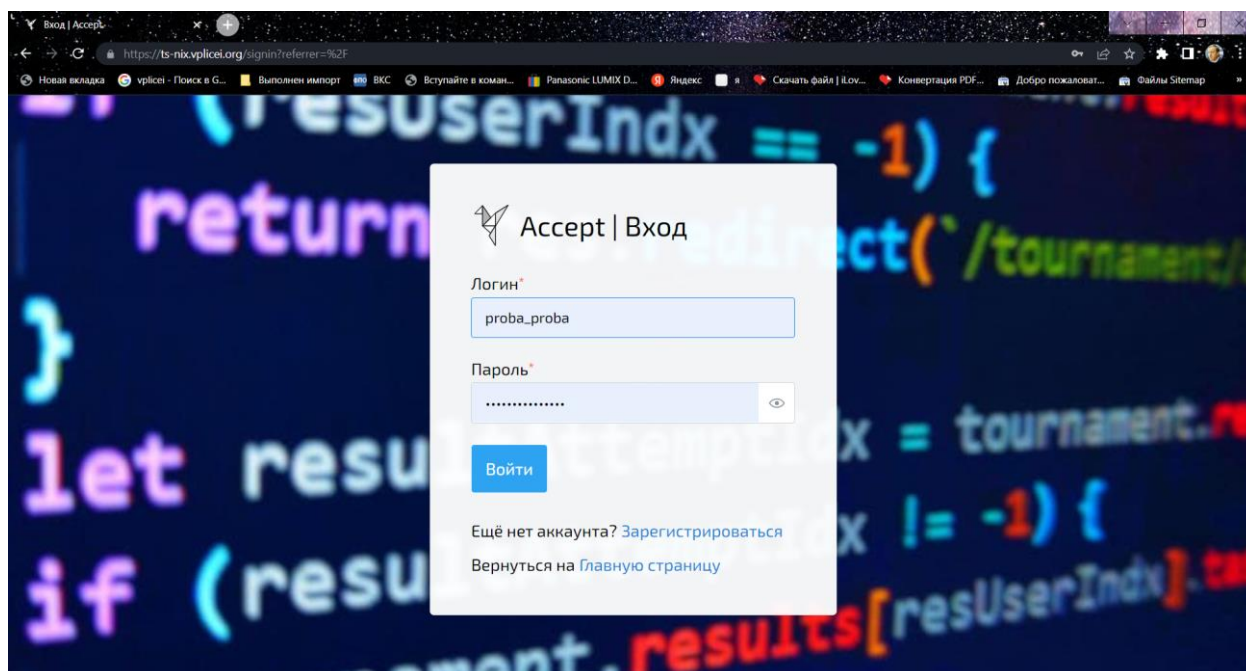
Вход | Accept

https://ts-nix.vplicei.org/signin?referrer=%2F

Новая вкладка | vplicei - Поиск в G... | Выполнен импорт | ВКС | Вступайте в коман... | Panasonic LUMIX D... | Яндекс | я | Скачать файл | iLov... | Конвертация PDF... | Добро пожаловат... | Файлы Sitemap

(resUserIndx == -1) {
return res.redirect(`/tournament/
}
let resultAttemptIdx = tournament.re
if (resultAttemptIdx != -1) {
tournament.results[resUserIndx].

Accept | Вход

Логин*

proba_proba

Пароль*

...............

Войти

Ещё нет аккаунта? Зарегистрироваться

Вернуться на Главную страницу